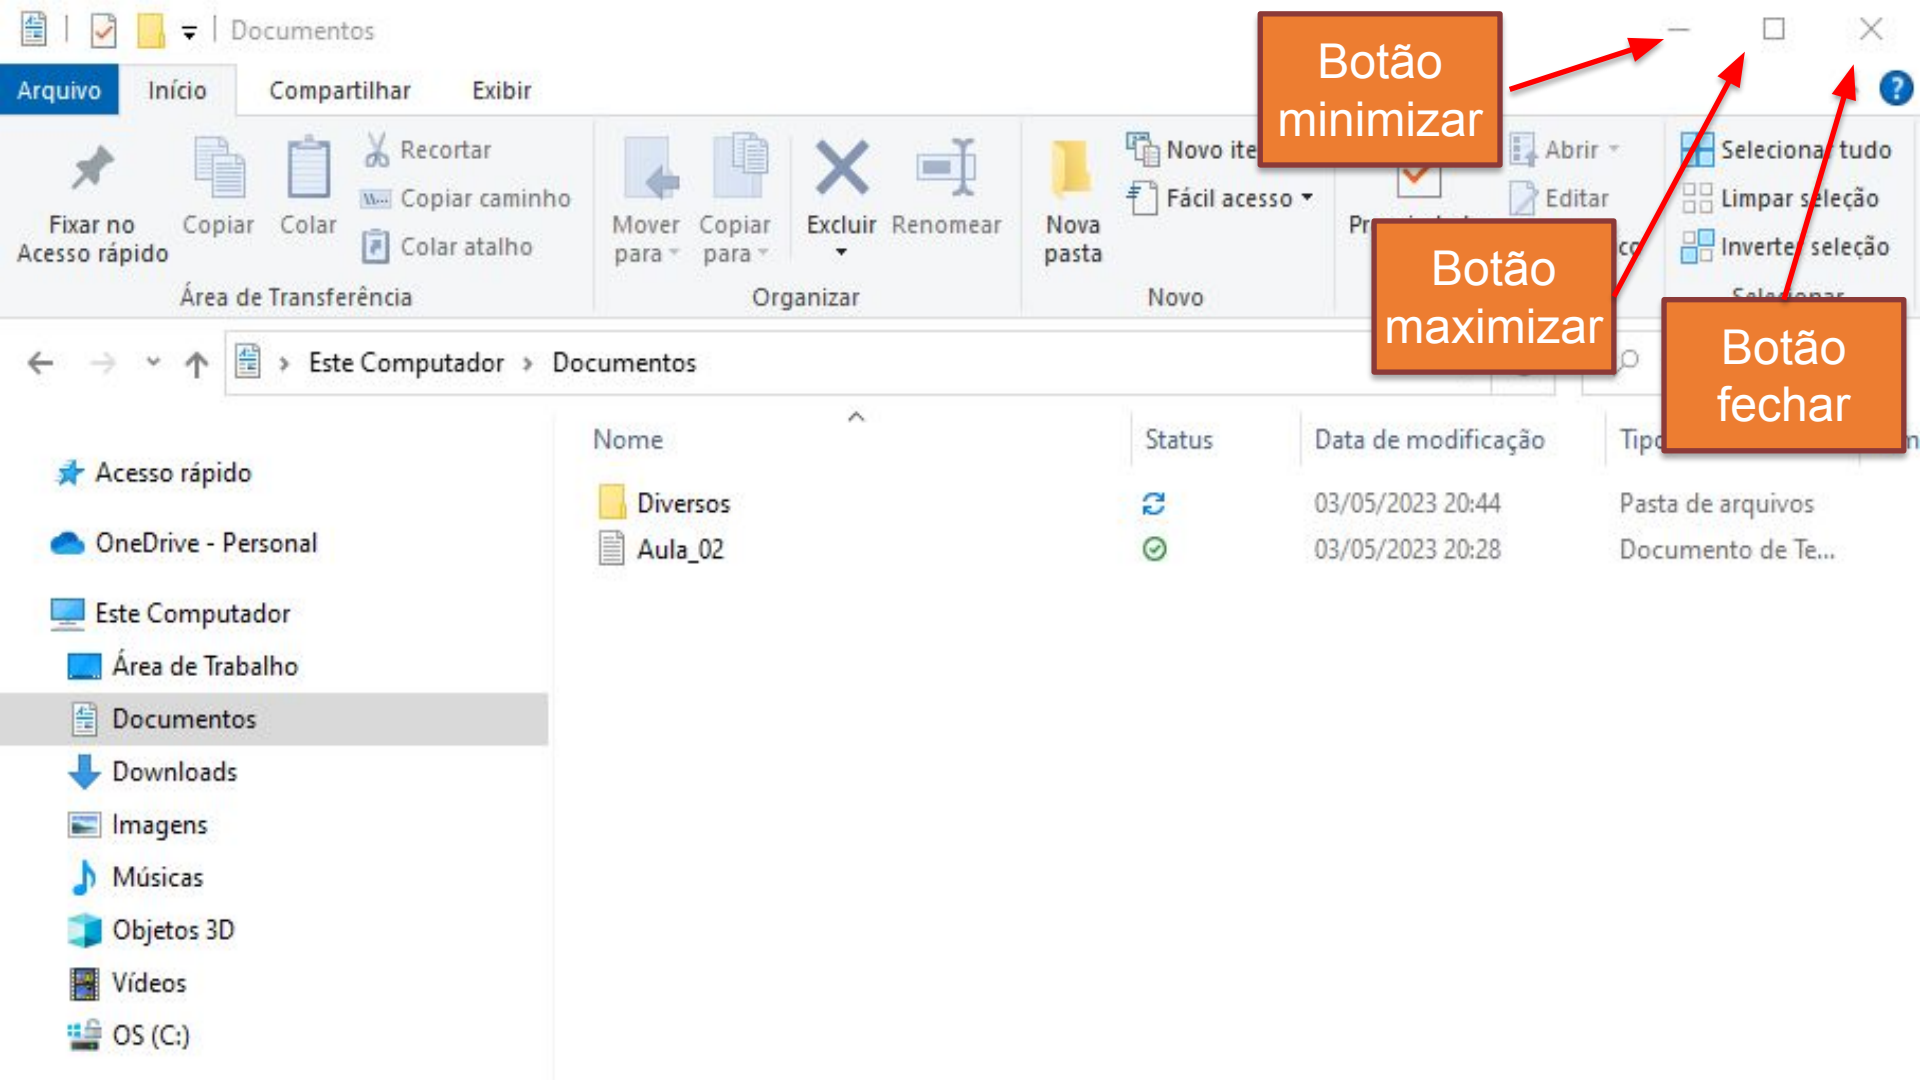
Documentos

Arquivo | Início | Compartilhar | Exibir

Fixar no Acesso rápido | Copiar | Colar | Recortar | Copiar caminho | Colar atalho
Área de Transferência

Mover para | Copiar para | Excluir | Renomear
Organizar

Nova pasta | Novo ite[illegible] | Fácil acesso
Novo

Pr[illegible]

Abrir | Editar

Seleciona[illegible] tudo | Limpar seleção | Inverte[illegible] seleção

Botão minimizar

Botão maximizar

Botão fechar

Este Computador › Documentos

Acesso rápido
OneDrive - Personal
Este Computador
Área de Trabalho
Documentos
Downloads
Imagens
Músicas
Objetos 3D
Vídeos
OS (C:)

| Nome | Status | Data de modificação | Tipo |
|---|---|---|---|
| Diversos | | 03/05/2023 20:44 | Pasta de arquivos |
| Aula_02 | | 03/05/2023 20:28 | Documento de Te... |